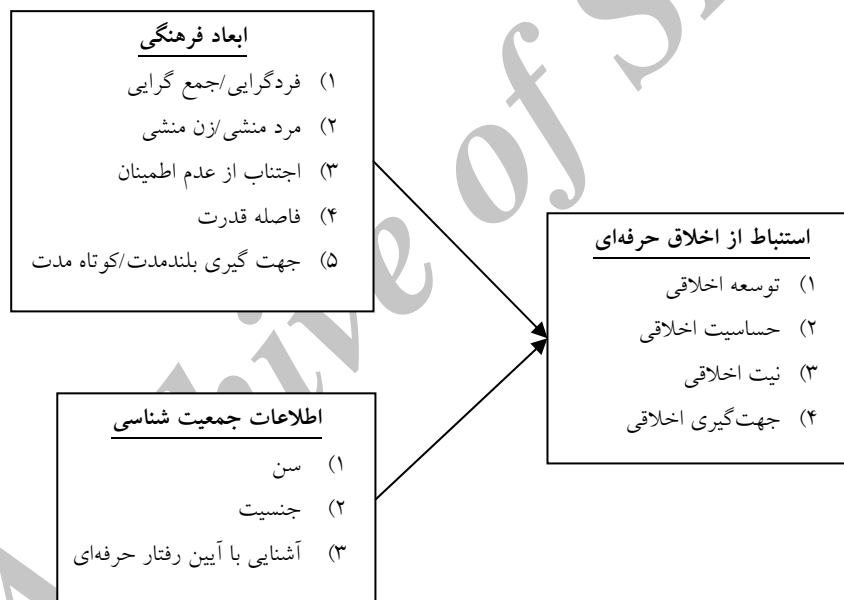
ابعاد فرهنگی
۱) فردگرایی/جمع گرایی
۲) مرد منشی/زن منشی
۳) اجتناب از عدم اطمینان
۴) فاصله قدرت
۵) جهت گیری بلندمدت/کوتاه مدت

استنباط از اخلاق حرفه‌ای
۱) توسعه اخلاقی
۲) حساسیت اخلاقی
۳) نیت اخلاقی
۴) جهت‌گیری اخلاقی

اطلاعات جمعیت شناسی
۱) سن
۲) جنسیت
۳) آشنایی با آیین رفتار حرفه‌ای